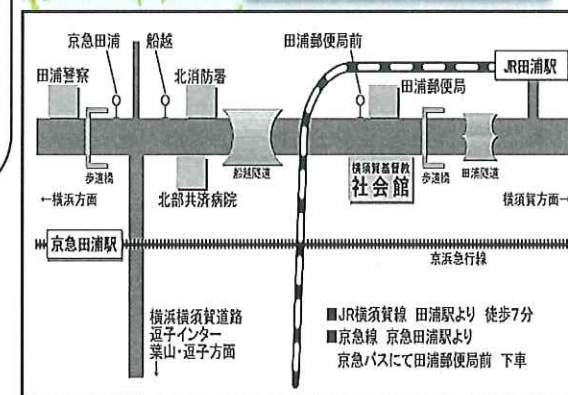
京急田浦
船越
田浦郵便局前
JR田浦駅
田浦警察
北消防署
田浦郵便局
歩道橋
船越隧道
横須賀基督教
社会館
歩道橋
田浦隧道
←横浜方面
北部共済病院
横須賀方面→
京急田浦駅
京浜急行線
横浜横須賀道路
逗子インター
葉山・逗子方面
↓
■JR横須賀線 田浦駅より 徒歩7分
■京急線 京急田浦駅より
京急バスにて田浦郵便局前 下車